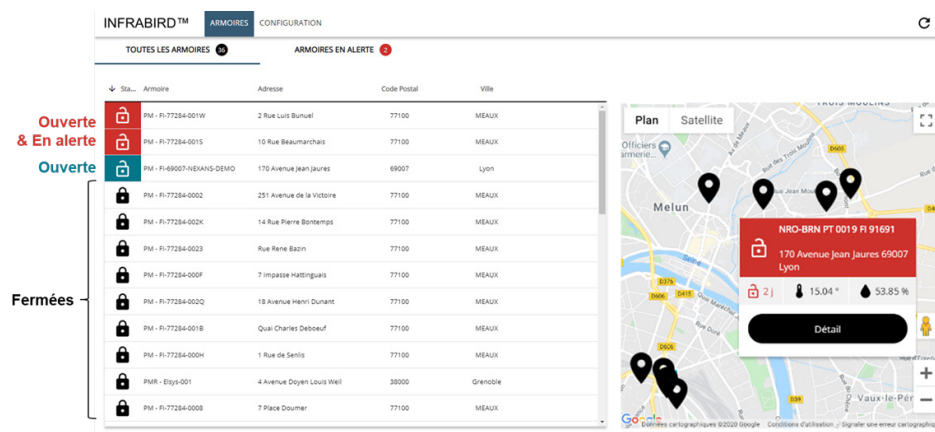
INFRABIRD™ ARMOIRES CONFIGURATION

TOUTES LES ARMOIRES 36 ARMOIRES EN ALERTE 2

| Sta... | Armoire | Adresse | Code Postal | Ville |
|---|---|---|---|---|
| | PM - FI-77284-001W | 2 Rue Luis Bunuel | 77100 | MEAUX |
| | PM - FI-77284-001S | 10 Rue Beaumarchais | 77100 | MEAUX |
| | PM - FI-69007-NEXANS-DEMO | 170 Avenue Jean Jaures | 69007 | Lyon |
| | PM - FI-77284-0002 | 251 Avenue de la Victoire | 77100 | MEAUX |
| | PM - FI-77284-002K | 14 Rue Pierre Bontemps | 77100 | MEAUX |
| | PM - FI-77284-0023 | Rue Rene Bazin | 77100 | MEAUX |
| | PM - FI-77284-000F | 7 Impasse Hattinguais | 77100 | MEAUX |
| | PM - FI-77284-002Q | 18 Avenue Henri Dunant | 77100 | MEAUX |
| | PM - FI-77284-001B | Quai Charles Deboeuf | 77100 | MEAUX |
| | PM - FI-77284-000H | 1 Rue de Senlis | 77100 | MEAUX |
| | PMR - Elsys-001 | 4 Avenue Doyen Louis Weil | 38000 | Grenoble |
| | PM - FI-77284-0008 | 7 Place Doumer | 77100 | MEAUX |

Ouverte & En alerte
Ouverte
Fermées

Plan Satellite

Melun

NRO-BRN PT 0019 FI 91691
170 Avenue Jean Jaures 69007 Lyon
2 j 15.04 ° 53.85 %
Détail

Google Données cartographiques ©2020 Google Conditions d'utilisation Signaler une erreur cartographique